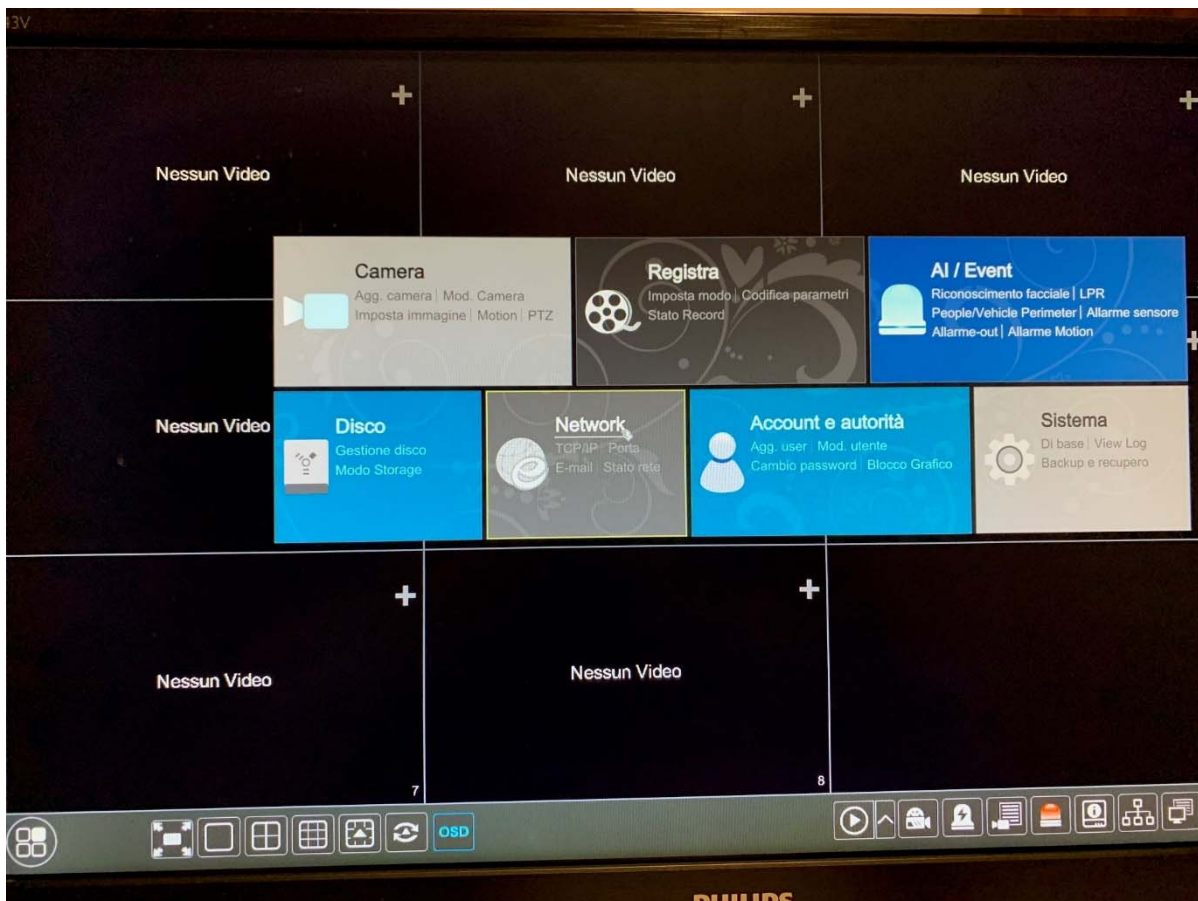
3V

Nessun Video

Nessun Video

Nessun Video

Camera
Agg. camera | Mod. Camera
Imposta immagine | Motion | PTZ

Registra
Imposta modo | Codifica parametri
Stato Record

AI / Event
Riconoscimento facciale | LPR
People/Vehicle Perimeter | Allarme sensore
Allarme-out | Allarme Motion

Nessun Video

Disco
Gestione disco
Modo Storage

Network
TCP/IP | Porta
E-mail | Stato rete

Account e autorità
Agg. user | Mod. utente
Cambio password | Blocco Grafico

Sistema
Di base | View Log
Backup e recupero

Nessun Video

Nessun Video

7

8

OSD

PHILIPS